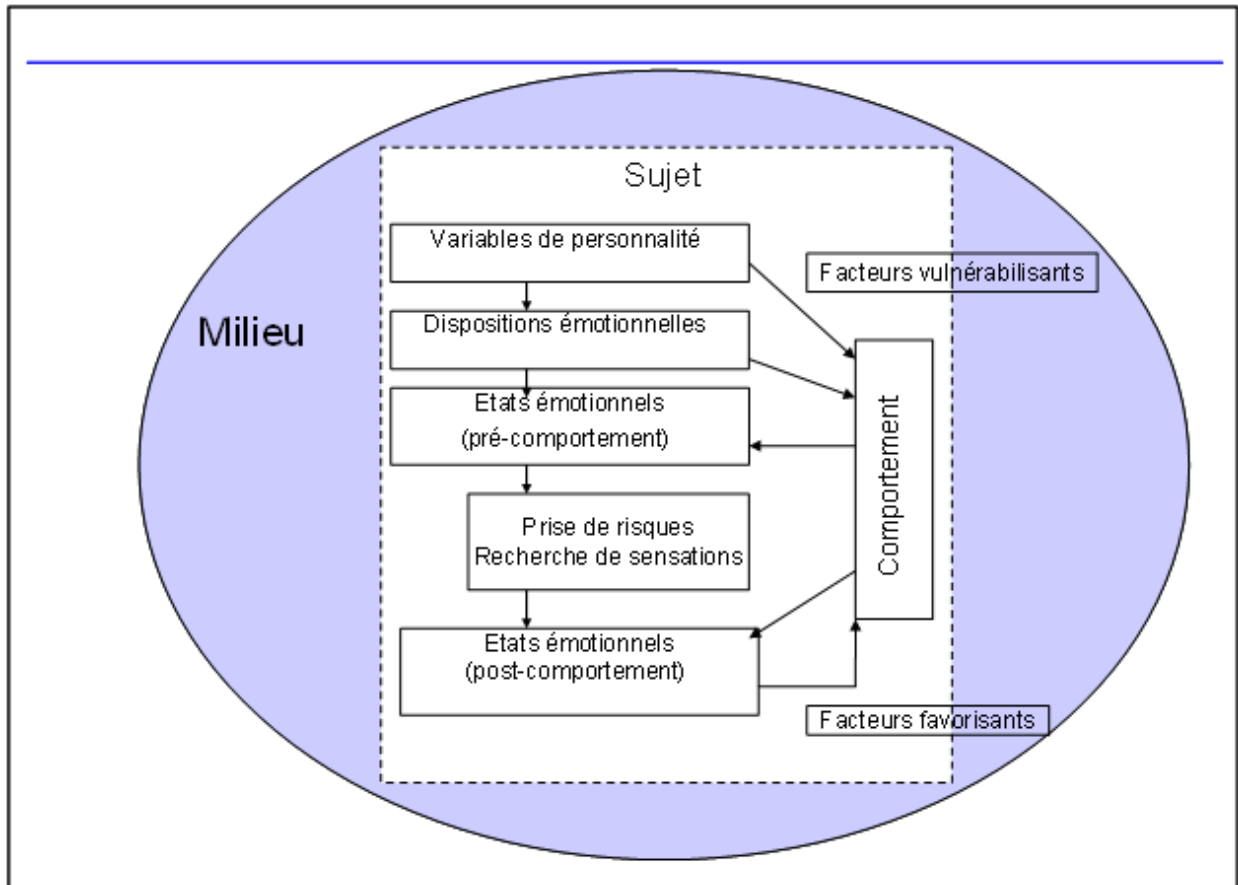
Sujet

Variables de personnalité

Facteurs vulnérabilisants

Milieu

Dispositions émotionnelles

Etats émotionnels
(pré-comportement)

Comportement

Prise de risques
Recherche de sensations

Etats émotionnels
(post-comportement)

Facteurs favorisants